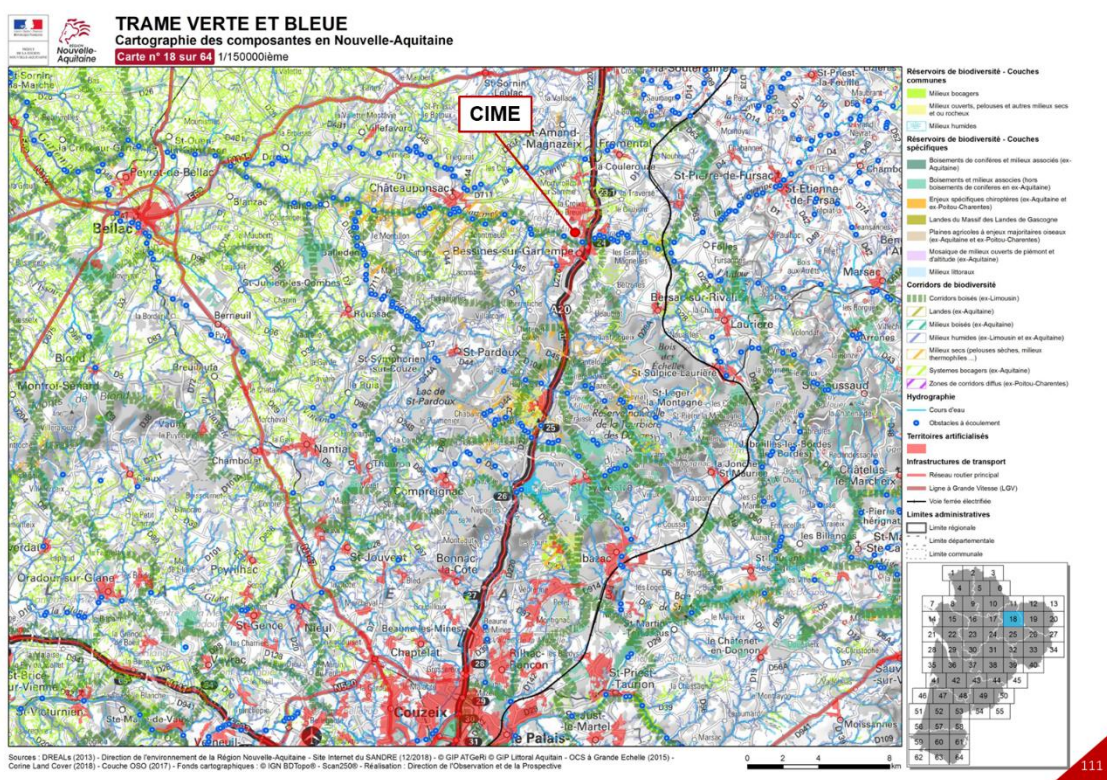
RÉGION Nouvelle-Aquitaine

TRAME VERTE ET BLEUE
Cartographie des composantes en Nouvelle-Aquitaine
Carte n° 18 sur 64 1/150000ième

CIME

St-Sornin-la-Marche
Peyrat-de-Bellac
Bellac
Châteauponsac
St-Amand-Magnazeix
Fromental
St-Pierre-de-Fursac
St-Etienne-de-Fursac
Bessines-sur-Gartempe
St-Junien-les-Combes
Berneuil
Blond
Montrol-Sénard
Rancon
Roussac
St-Symphorien-sur-Couze
St-Pardoux
Lac de St-Pardoux
Bersac-sur-Rivalier
Laurière
St-Sulpice-Laurière
St-Léger-la-Montagne
Marsac
St-Sulpice-les-Feuilles
St-Priest-la-Feuille
Nantiat
Chamborêt
Compreignac
Thouron
St-Sylvestre
Razès
Ambazac
Bonnac-la-Côte
St-Jouvent
Oradour-sur-Glane
Peyrilhac
Nieul
St-Gence
Veyrac
Chaptelat
Beaune-les-Mines
Rilhac-Rancon
St-Priest-Taurion
Le Châtenet-en-Dognon
Couzeix
Le Palais-sur-Vienne
St-Victurnien
St-Brice-sur-Vienne
Ste-Marie-de-Vaux
Châtelus-le-Marcheix
St-Martin-Terressus
Jabreilles-les-Bordes
La Jonchère-St-Maurice
Les Billanges
St-Laurent-les-Églises
Moissannes
Sauviat
Cieux
Breuilaufa
Vaulry
Blanzac
Folles
Fursac

Réservoirs de biodiversité - Couches communes
Milieux bocagers
Milieux ouverts, pelouses et autres milieux secs et ou rocheux
Milieux humides
Réservoirs de biodiversité - Couches spécifiques
Boisements de conifères et milieux associés (ex-Aquitaine)
Boisements et milieux associés (hors boisements de conifères en ex-Aquitaine)
Enjeux spécifiques chiroptères (ex-Aquitaine et ex-Poitou-Charentes)
Landes du Massif des Landes de Gascogne
Plaines agricoles à enjeux majoritaires oiseaux (ex-Aquitaine et ex-Poitou-Charentes)
Mosaïque de milieux ouverts de piémont et d'altitude (ex-Aquitaine)
Milieux littoraux
Corridors de biodiversité
Corridors boisés (ex-Limousin)
Landes (ex-Aquitaine)
Milieux boisés (ex-Aquitaine)
Milieux humides (ex-Limousin et ex-Aquitaine)
Milieux secs (pelouses sèches, milieux thermophiles ...)
Systèmes bocagers (ex-Aquitaine)
Zones de corridors diffus (ex-Poitou-Charentes)
Hydrographie
Cours d'eau
Obstacles à écoulement
Territoires artificialisés
Infrastructures de transport
Réseau routier principal
Ligne à Grande Vitesse (LGV)
Voie ferrée électrifiée
Limites administratives
Limite régionale
Limite départementale
Limite communale

1 2 3 4 5 6 7 8 9 10 11 12 13 14 15 16 17 18 19 20 21 22 23 24 25 26 27 28 29 30 31 32 33 34 35 36 37 38 39 40 41 42 43 44 45 46 47 48 49 50 51 52 53 54 55 56 57 58 59 60 61 62 63 64

0 2 4 8 km

Sources : DREALs (2013) - Direction de l'environnement de la Région Nouvelle-Aquitaine - Site Internet du SANDRE (12/2018) - © GIP ATGeRi © GIP Littoral Aquitain - OCS à Grande Echelle (2015) - Corine Land Cover (2018) - Couche OSO (2017) - Fonds cartographiques : © IGN BDTopo® - Scan250® - Réalisation : Direction de l'Observation et de la Prospective

111